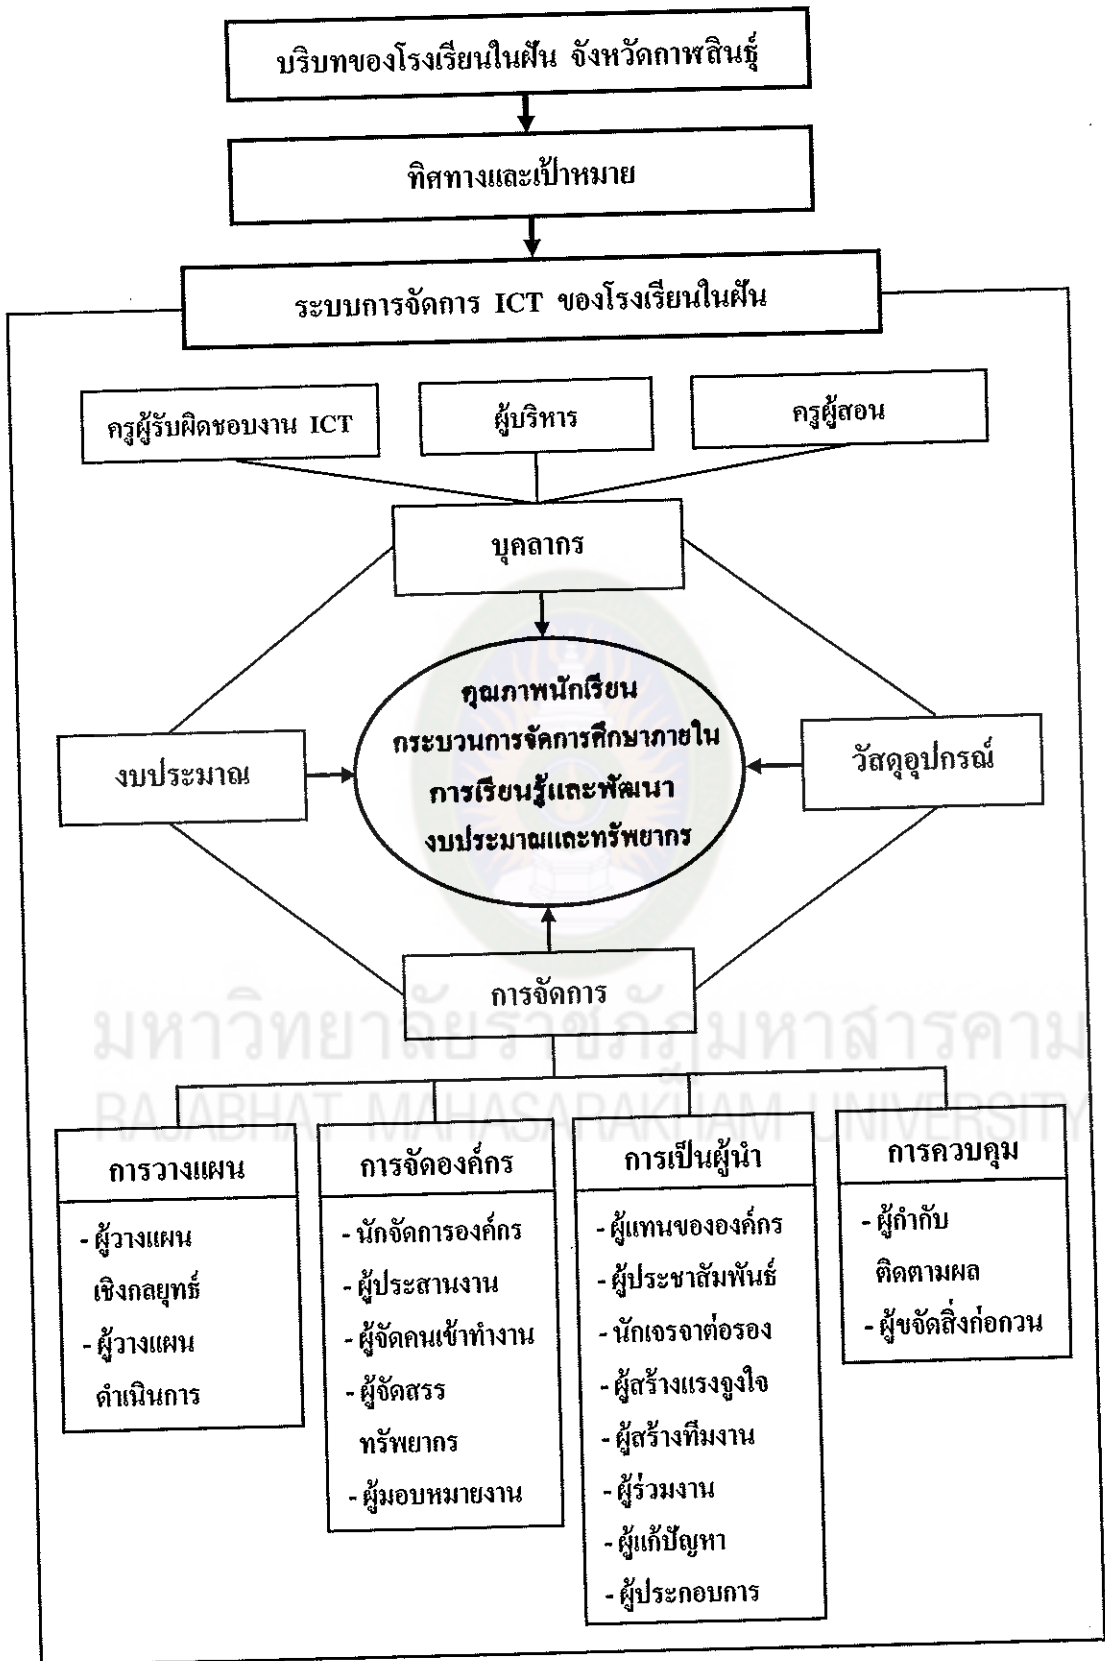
บริบทของโรงเรียนในฝัน จังหวัดกาฬสินธุ์

ทิศทางและเป้าหมาย

ระบบการจัดการ ICT ของโรงเรียนในฝัน

ครูผู้รับผิดชอบงาน ICT

ผู้บริหาร

ครูผู้สอน

บุคลากร

งบประมาณ

คุณภาพนักเรียน
กระบวนการจัดการศึกษาภายใน
การเรียนรู้และพัฒนา
งบประมาณและทรัพยากร

วัสดุอุปกรณ์

การจัดการ

มหาวิทยาลัยราชภัฏมหาสารคาม
RAJABHAT MAHASARAKHAM UNIVERSITY

การวางแผน
- ผู้วางแผนเชิงกลยุทธ์
- ผู้วางแผนดำเนินการ

การจัดองค์กร
- นักจัดการองค์กร
- ผู้ประสานงาน
- ผู้จัดคนเข้าทำงาน
- ผู้จัดสรรทรัพยากร
- ผู้มอบหมายงาน

การเป็นผู้นำ
- ผู้แทนขององค์กร
- ผู้ประชาสัมพันธ์
- นักเจรจาต่อรอง
- ผู้สร้างแรงจูงใจ
- ผู้สร้างทีมงาน
- ผู้ร่วมงาน
- ผู้แก้ปัญหา
- ผู้ประกอบการ

การควบคุม
- ผู้กำกับติดตามผล
- ผู้ขจัดสิ่งก่อกวน